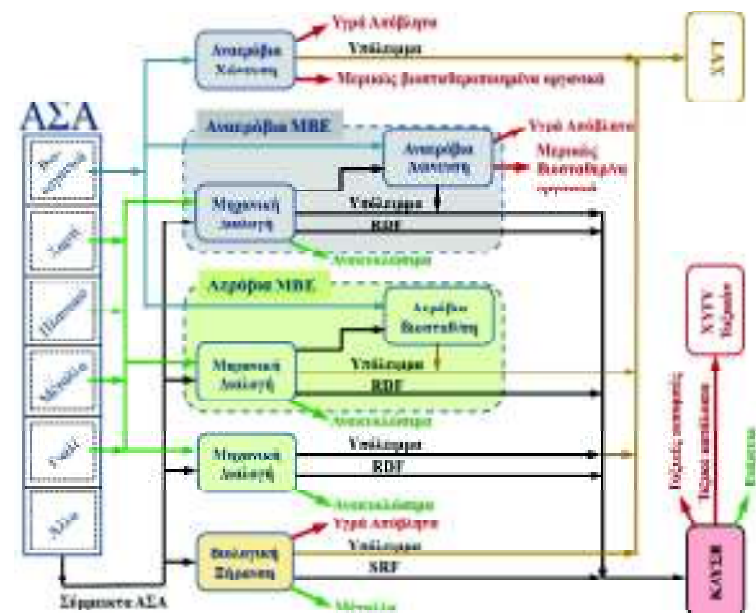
ΑΣΑ

Υγρά Απόβλητα

Αναερόβια Χώνευση

Υπόλειμμα

Μερικώς βιοσταθεροποιημένα οργανικά

ΧΥΤ

Αναερόβια ΜΒΕ

Υγρά Απόβλητα

Αναερόβια Χώνευση

Μερικώς βιοσταθ/μένα οργανικά

Μηχανική Διαλογή

Υπόλειμμα

RDF

Ανακυκλώσιμα

Αερόβια ΜΒΕ

Αερόβια Βιοσταθ/ση

Μηχανική Διαλογή

Υπόλειμμα

RDF

Ανακυκλώσιμα

Μηχανική Διαλογή

Υπόλειμμα

RDF

Ανακυκλώσιμα

Υγρά Απόβλητα

Βιολογική Ξήρανση

Υπόλειμμα

SRF

Μέταλλα

Σύμμεικτα ΑΣΑ

ΧΥΤΥ

Τέφρα

Θερμική ενέργεια

Ενέργεια

ΚΛΥΣΒ

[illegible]